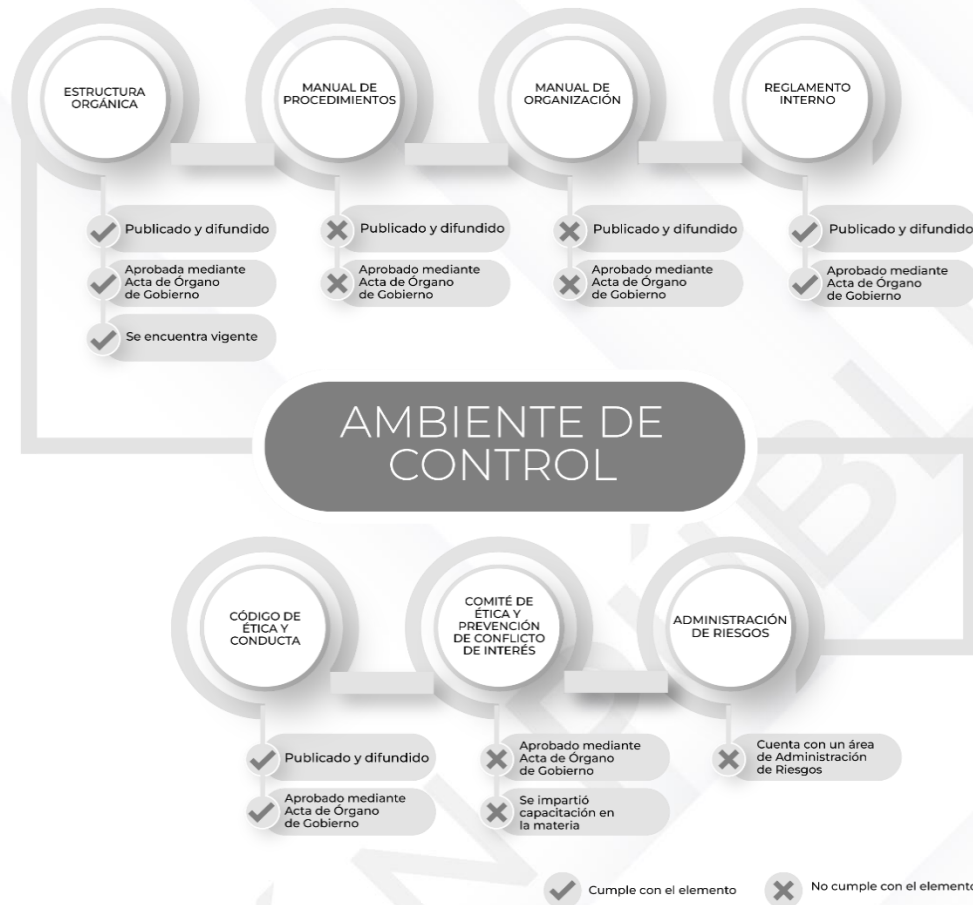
ESTRUCTURA ORGÁNICA

Publicado y difundido

Aprobada mediante Acta de Órgano de Gobierno

Se encuentra vigente

MANUAL DE PROCEDIMIENTOS

Publicado y difundido

Aprobado mediante Acta de Órgano de Gobierno

MANUAL DE ORGANIZACIÓN

Publicado y difundido

Aprobado mediante Acta de Órgano de Gobierno

REGLAMENTO INTERNO

Publicado y difundido

Aprobado mediante Acta de Órgano de Gobierno

AMBIENTE DE CONTROL

CÓDIGO DE ÉTICA Y CONDUCTA

Publicado y difundido

Aprobado mediante Acta de Órgano de Gobierno

COMITÉ DE ÉTICA Y PREVENCIÓN DE CONFLICTO DE INTERÉS

Aprobado mediante Acta de Órgano de Gobierno

Se impartió capacitación en la materia

ADMINISTRACIÓN DE RIESGOS

Cuenta con un área de Administración de Riesgos

Cumple con el elemento

No cumple con el elemento